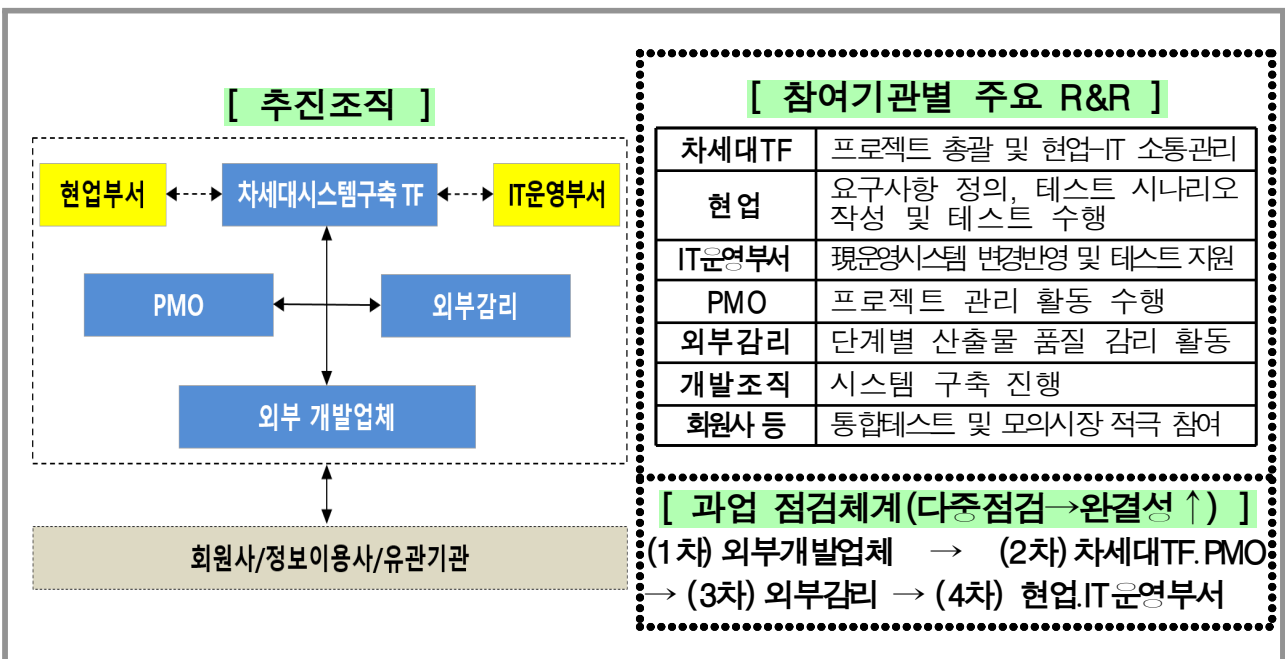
[ 추진조직 ]

현업부서

차세대시스템구축 TF

IT운영부서

PMO

외부감리

외부 개발업체

회원사/정보이용사/유관기관

[ 참여기관별 주요 R&R ]

| 차세대TF | 프로젝트 총괄 및 현업-IT 소통관리 |
|---|---|
| 현업 | 요구사항 정의, 테스트 시나리오 작성 및 테스트 수행 |
| IT운영부서 | 現운영시스템 변경반영 및 테스트 지원 |
| PMO | 프로젝트 관리 활동 수행 |
| 외부감리 | 단계별 산출물 품질 감리 활동 |
| 개발조직 | 시스템 구축 진행 |
| 회원사 등 | 통합테스트 및 모의시장 적극 참여 |

[ 과업 점검체계(다중점검→완결성↑) ]

(1차) 외부개발업체 → (2차) 차세대TF. PMO → (3차) 외부감리 → (4차) 현업.IT운영부서